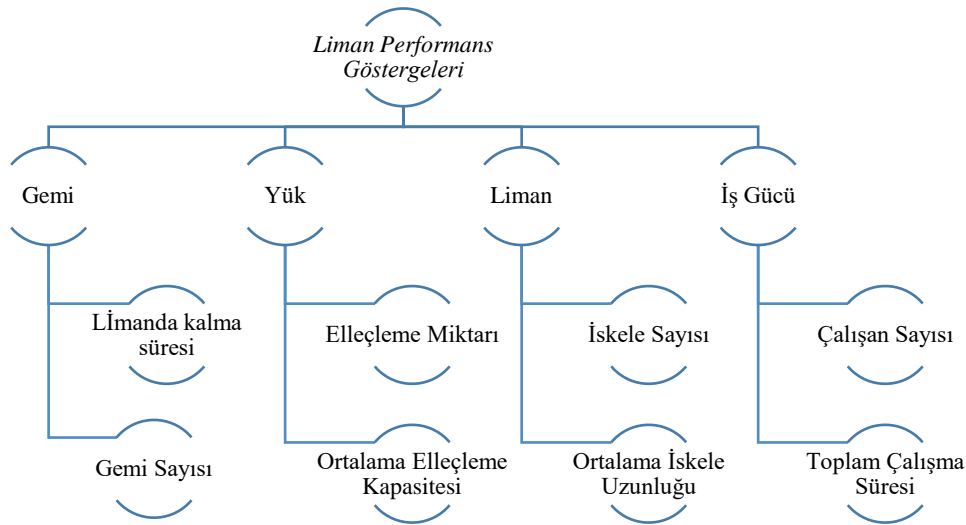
Liman Performans Göstergeleri

Gemi

LİManda kalma süresi

Gemi Sayısı

Yük

Elleçleme Miktarı

Ortalama Elleçleme Kapasitesi

Liman

İskele Sayısı

Ortalama İskele Uzunluğu

İş Gücü

Çalışan Sayısı

Toplam Çalışma Süresi